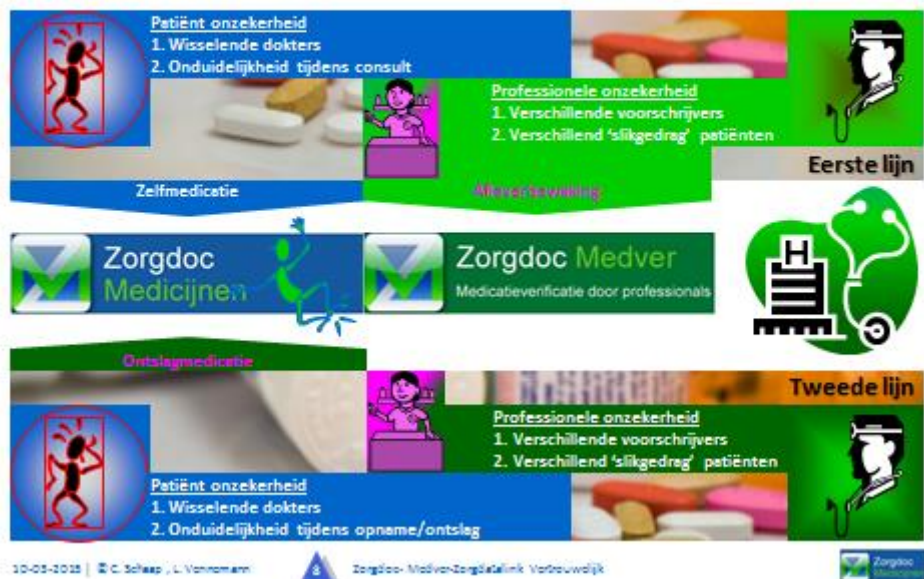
Patiënt onzekerheid
1. Wisselende dokters
2. Onduidelijkheid tijdens consult

Professionele onzekerheid
1. Verschillende voorschrijvers
2. Verschillend 'slikgedrag' patiënten

Eerste lijn

Zelfmedicatie

Afleverbewaking

Zorgdoc Medicijnen

Zorgdoc Medver
Medicatieverificatie door professionals

H

Ontslagmedicatie

Tweede lijn

Professionele onzekerheid
1. Verschillende voorschrijvers
2. Verschillend 'slikgedrag' patiënten

Patiënt onzekerheid
1. Wisselende dokters
2. Onduidelijkheid tijdens opname/ontslag

10-03-2015 | © C. Schaap , L. Vonnemann

8

Zorgdoc- Medver-Zorgdatalink Vertrouwelijk

Zorgdoc